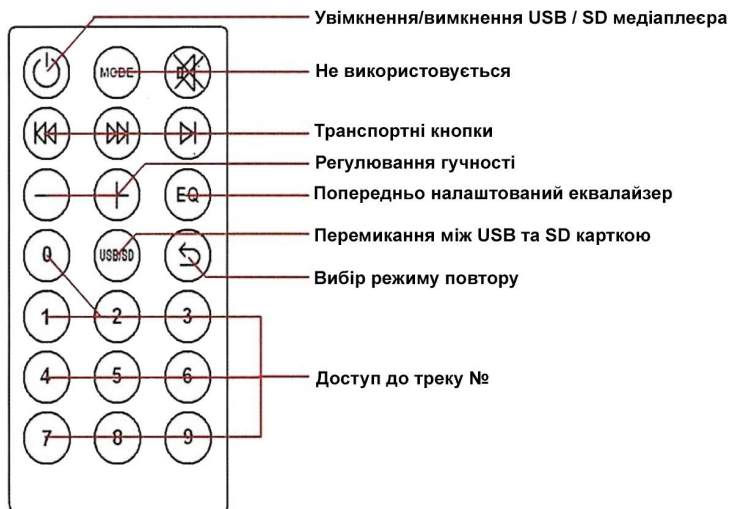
Увімкнення/вимкнення USB / SD медіаплеєра

MODE

Не використовується

Транспортні кнопки

Регулювання гучності

EQ

Попередньо налаштований еквалайзер

0

USB/SD

Перемикання між USB та SD карткою

Вибір режиму повтору

1 2 3

4 5 6

7 8 9

Доступ до треку №